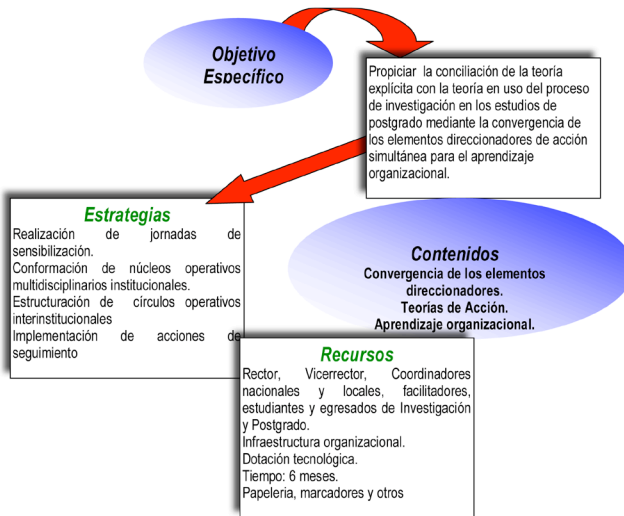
Objetivo Específico

Propiciar la conciliación de la teoría explícita con la teoría en uso del proceso de investigación en los estudios de postgrado mediante la convergencia de los elementos direccionadores de acción simultánea para el aprendizaje organizacional.

Estrategias
Realización de jornadas de sensibilización.
Conformación de núcleos operativos multidisciplinarios institucionales.
Estructuración de círculos operativos interinstitucionales
Implementación de acciones de seguimiento

Contenidos
Convergencia de los elementos direccionadores.
Teorías de Acción.
Aprendizaje organizacional.

Recursos
Rector, Vicerrector, Coordinadores nacionales y locales, facilitadores, estudiantes y egresados de Investigación y Postgrado.
Infraestructura organizacional.
Dotación tecnológica.
Tiempo: 6 meses.
Papelería, marcadores y otros